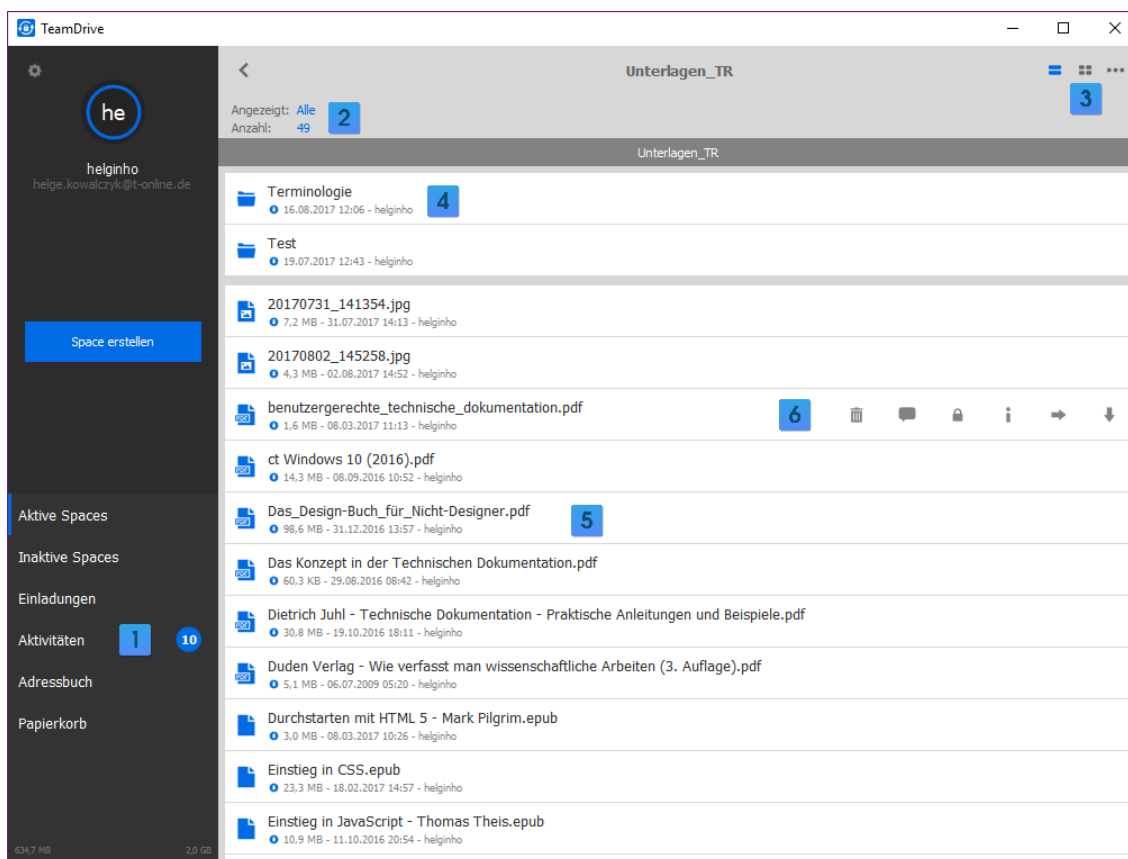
TeamDrive

he

helginho
helge.kowalczyk@t-online.de

Space erstellen

Aktive Spaces
Inaktive Spaces
Einladungen
Aktivitäten 1 10
Adressbuch
Papierkorb

634,7 MB 2,0 GB

Unterlagen_TR

Angezeigt: Alle
Anzahl: 49 2

3

Unterlagen_TR

Terminologie 4
16.08.2017 12:06 - helginho

Test
19.07.2017 12:43 - helginho

20170731_141354.jpg
7,2 MB - 31.07.2017 14:13 - helginho

20170802_145258.jpg
4,3 MB - 02.08.2017 14:52 - helginho

benutzergerechte_technische_dokumentation.pdf 6
1,6 MB - 08.03.2017 11:13 - helginho

ct Windows 10 (2016).pdf
14,3 MB - 08.09.2016 10:52 - helginho

Das_Design-Buch_für_Nicht-Designer.pdf 5
98,6 MB - 31.12.2016 13:57 - helginho

Das Konzept in der Technischen Dokumentation.pdf
60,3 KB - 29.08.2016 08:42 - helginho

Dietrich Juhl - Technische Dokumentation - Praktische Anleitungen und Beispiele.pdf
30,8 MB - 19.10.2016 18:11 - helginho

Duden Verlag - Wie verfasst man wissenschaftliche Arbeiten (3. Auflage).pdf
5,1 MB - 06.07.2009 05:20 - helginho

Durchstarten mit HTML 5 - Mark Pilgrim.epub
3,0 MB - 08.03.2017 10:26 - helginho

Einstieg in CSS.epub
23,3 MB - 18.02.2017 14:57 - helginho

Einstieg in JavaScript - Thomas Theis.epub
10,9 MB - 11.10.2016 20:54 - helginho